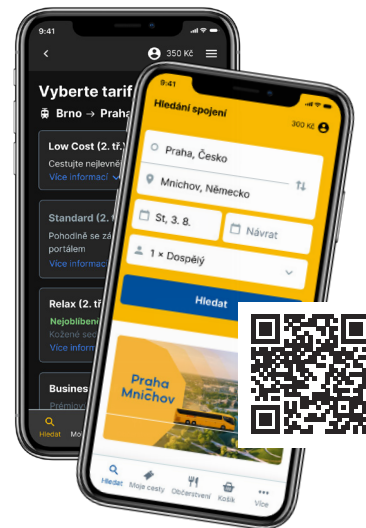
9:41

350 Kč

Vyberte tarif

Brno → Praha

Low Cost (2. tř.)

Cestujte nejlevně

Více informací

Standard (2. t

Pohodlně se záv portálem

Více informací

Relax (2. tř.)

Nejoblíbeněj

Kožené sed

Více informací

Busines

Prémiov

Hledat

Mo

9:41

Hledání spojení

300 Kč

Praha, Česko

Mnichov, Německo

St, 3. 8.

Návrat

1 × Dospělý

Hledat

Praha Mnichov

Hledat

Moje cesty

Občerstvení

Košík

Více